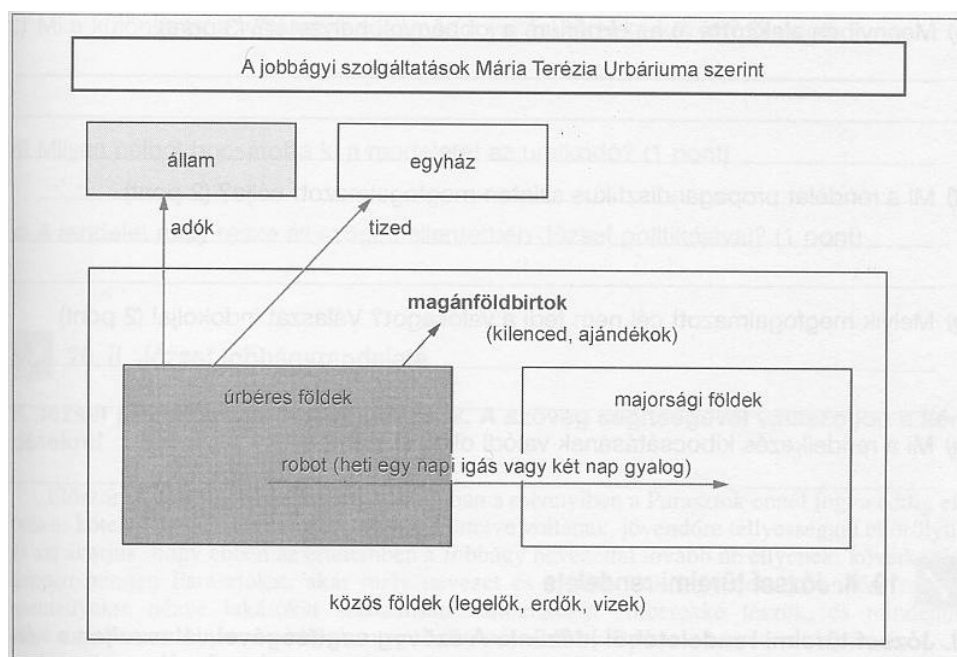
A jobbágyi szolgáltatások Mária Terézia Urbáriuma szerint

állam

egyház

adók

tized

magánföldbirtok
(kilenced, ajándékok)

úrbéres földek

majorsági földek

robot (heti egy napi igás vagy két nap gyalog)

közös földek (legelők, erdők, vizek)